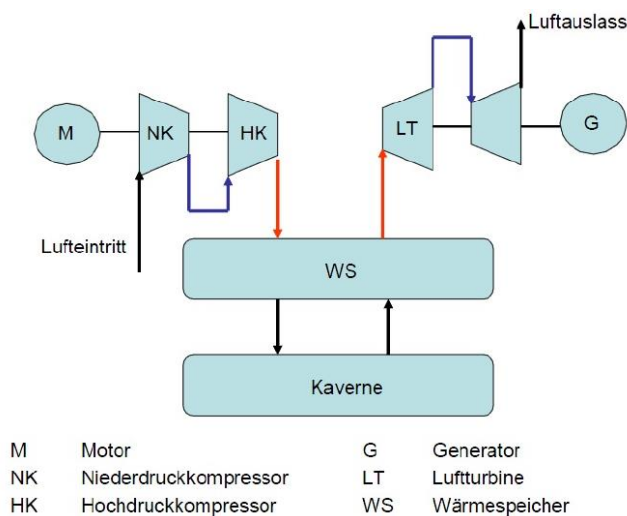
Luftauslass

M
NK
HK
LT
G

Lufteintritt

WS

Kaverne

| M | Motor | G | Generator |
|---|---|---|---|
| NK | Niederdruckkompressor | LT | Luftturbine |
| HK | Hochdruckkompressor | WS | Wärmespeicher |